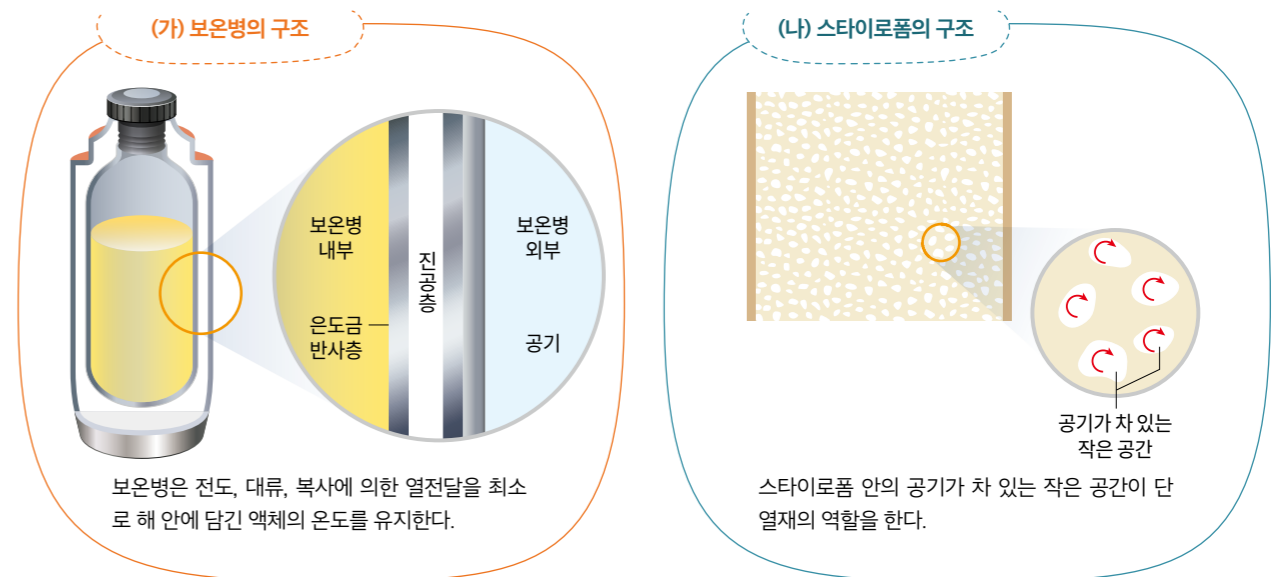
(가) 보온병의 구조

보온병 내부

온도금 반사층

진공층

보온병 외부

공기

보온병은 전도, 대류, 복사에 의한 열전달을 최소로 해 안에 담긴 액체의 온도를 유지한다.

(나) 스타이로폼의 구조

공기가 차 있는 작은 공간

스타이로폼 안의 공기가 차 있는 작은 공간이 단열재의 역할을 한다.